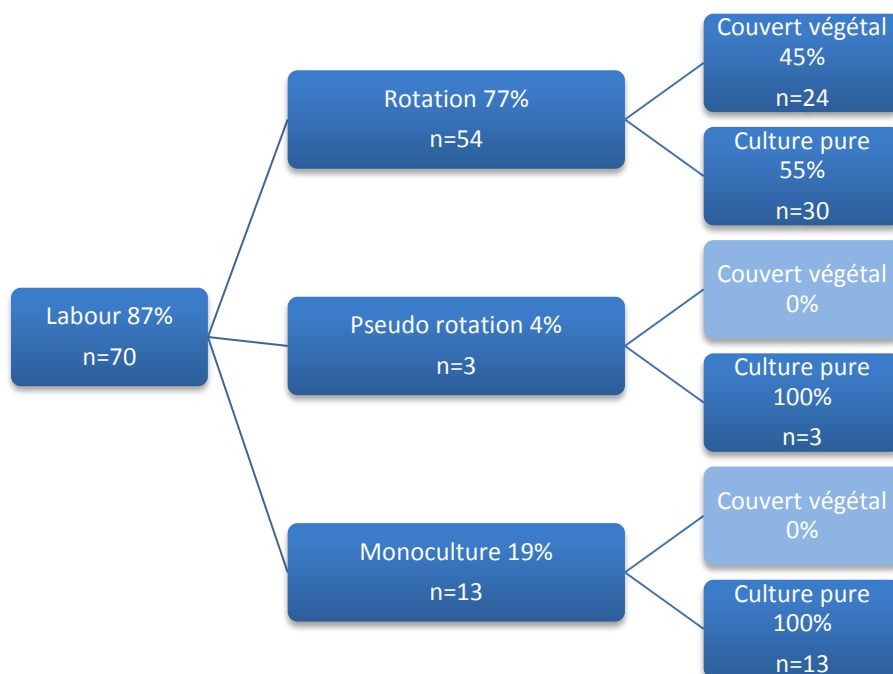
Labour 87%
n=70

Rotation 77%
n=54

Couvert végétal
45%
n=24

Culture pure
55%
n=30

Pseudo rotation 4%
n=3

Couvert végétal
0%

Culture pure
100%
n=3

Monoculture 19%
n=13

Couvert végétal
0%

Culture pure
100%
n=13